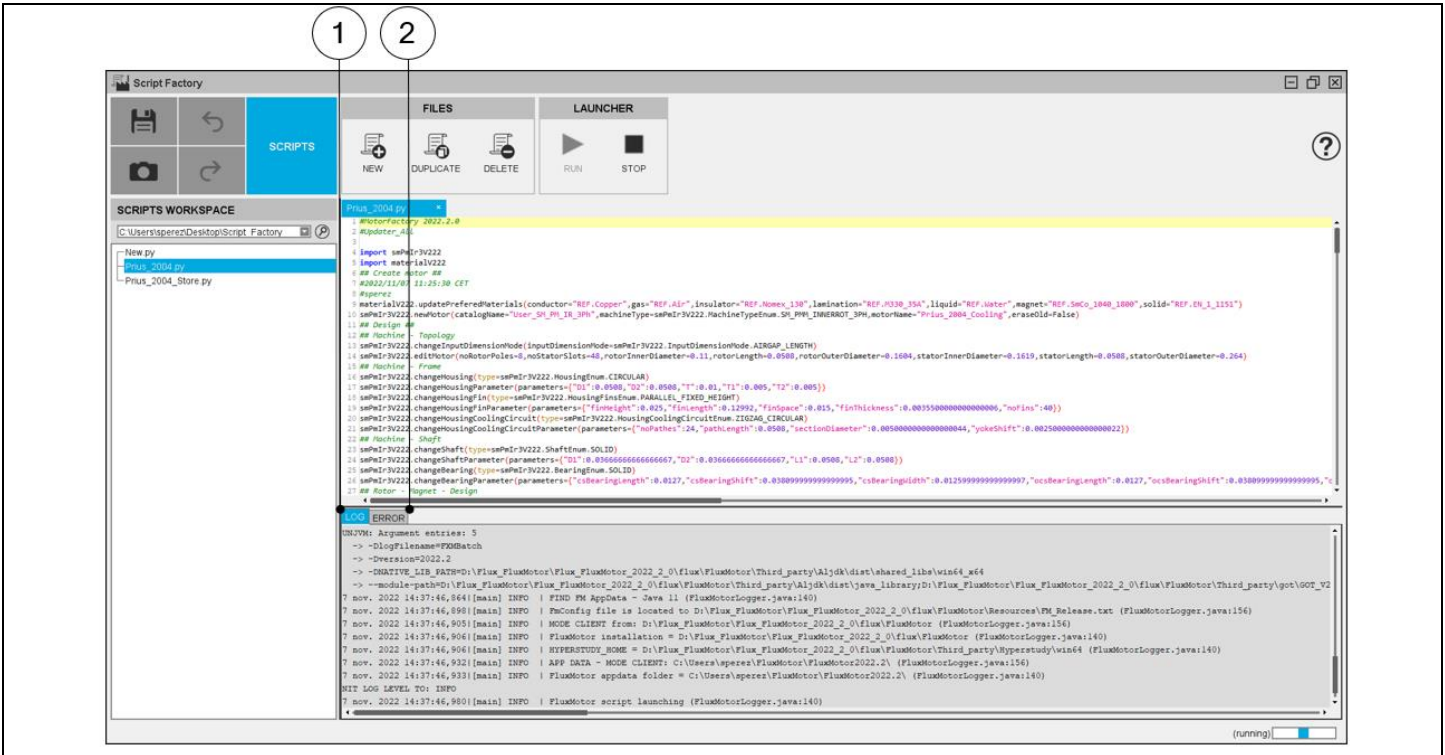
1
2

Script Factory

SCRIPTS

FILES
NEW
DUPLICATE
DELETE

LAUNCHER
RUN
STOP

?

SCRIPTS WORKSPACE
C:\Users\sperez\Desktop\Script_Factory
New.py
Prius_2004.py
Prius_2004_Store.py

Prius_2004.py ×

1 #MotorFactory 2022.2.0
2 #Updater_401
3
4 import smPmIr3V222
5 import materialV222
6 ## Create motor ##
7 #2022/11/07 11:25:30 CET
8 #sperez
9 materialV222.updatePreferedMaterials(conductor="REF.Copper",gas="REF.Air",insulator="REF.Nomex_130",lamination="REF.M330_35A",liquid="REF.Water",magnet="REF.SmCo_1040_1800",solid="REF.EN_1_1151")
10 smPmIr3V222.newMotor(catalogName="User_SM_PM_IR_3Ph",machineType=smPmIr3V222.MachineTypeEnum.SM_PMM_INNERROT_3PH,motorName="Prius_2004_Cooling",eraseOld=False)
11 ## Design ##
12 ## Machine - Topology
13 smPmIr3V222.changeInputDimensionMode(inputDimensionMode=smPmIr3V222.InputDimensionMode.AIRGAP_LENGTH)
14 smPmIr3V222.editMotor(noRotorPoles=8,noStatorSlots=48,rotorInnerDiameter=0.11,rotorLength=0.0508,rotorOuterDiameter=0.1604,statorInnerDiameter=0.1619,statorLength=0.0508,statorOuterDiameter=0.264)
15 ## Machine - Frame
16 smPmIr3V222.changeHousing(type=smPmIr3V222.HousingEnum.CIRCULAR)
17 smPmIr3V222.changeHousingParameter(parameters={"D1":0.0508,"D2":0.0508,"T":0.01,"T1":0.005,"T2":0.005})
18 smPmIr3V222.changeHousingFin(type=smPmIr3V222.HousingFinsEnum.PARALLEL_FIXED_HEIGHT)
19 smPmIr3V222.changeHousingFinParameter(parameters={"finHeight":0.025,"finLength":0.12992,"finSpace":0.015,"finThickness":0.0035500000000000006,"nofins":40})
20 smPmIr3V222.changeHousingCoolingCircuit(type=smPmIr3V222.HousingCoolingCircuitEnum.ZIGZAG_CIRCULAR)
21 smPmIr3V222.changeHousingCoolingCircuitParameter(parameters={"noPathes":24,"pathLength":0.0508,"sectionDiameter":0.0050000000000000044,"yokeShift":0.0025000000000000022})
22 ## Machine - Shaft
23 smPmIr3V222.changeShaft(type=smPmIr3V222.ShaftEnum.SOLID)
24 smPmIr3V222.changeShaftParameter(parameters={"D1":0.03666666666666667,"D2":0.03666666666666667,"L1":0.0508,"L2":0.0508})
25 smPmIr3V222.changeBearing(type=smPmIr3V222.BearingEnum.SOLID)
26 smPmIr3V222.changeBearingParameter(parameters={"csBearingLength":0.0127,"csBearingShift":0.038099999999999995,"csBearingWidth":0.012599999999999997,"ocsBearingLength":0.0127,"ocsBearingShift":0.038099999999999995,"c
27 ## Rotor - Magnet - Design

LOG ERROR

UNJVM: Argument entries: 5
-> -DlogFilename=FXMBatch
-> -Dversion=2022.2
-> -DNATIVE_LIB_PATH=D:\Flux_FluxMotor\Flux_FluxMotor_2022_2_0\flux\FluxMotor\Third_party\Aljdk\dist\shared_libs\win64_x64
-> --module-path=D:\Flux_FluxMotor\Flux_FluxMotor_2022_2_0\flux\FluxMotor\Third_party\Aljdk\dist\java_library;D:\Flux_FluxMotor\Flux_FluxMotor_2022_2_0\flux\FluxMotor\Third_party\got\GOT_V2
7 nov. 2022 14:37:46,864|[main] INFO | FIND FM AppData - Java 11 (FluxMotorLogger.java:140)
7 nov. 2022 14:37:46,898|[main] INFO | FmConfig file is located to D:\Flux_FluxMotor\Flux_FluxMotor_2022_2_0\flux\FluxMotor\Resources\FM_Release.txt (FluxMotorLogger.java:156)
7 nov. 2022 14:37:46,905|[main] INFO | MODE CLIENT from: D:\Flux_FluxMotor\Flux_FluxMotor_2022_2_0\flux\FluxMotor (FluxMotorLogger.java:156)
7 nov. 2022 14:37:46,906|[main] INFO | FluxMotor installation = D:\Flux_FluxMotor\Flux_FluxMotor_2022_2_0\flux\FluxMotor (FluxMotorLogger.java:140)
7 nov. 2022 14:37:46,906|[main] INFO | HYPERSTUDY_HOME = D:\Flux_FluxMotor\Flux_FluxMotor_2022_2_0\flux\FluxMotor\Third_party\Hyperstudy\win64 (FluxMotorLogger.java:140)
7 nov. 2022 14:37:46,932|[main] INFO | APP DATA - MODE CLIENT: C:\Users\sperez\FluxMotor\FluxMotor2022.2\ (FluxMotorLogger.java:156)
7 nov. 2022 14:37:46,933|[main] INFO | FluxMotor appdata folder = C:\Users\sperez\FluxMotor\FluxMotor2022.2\ (FluxMotorLogger.java:140)
NIT LOG LEVEL TO: INFO
7 nov. 2022 14:37:46,980|[main] INFO | FluxMotor script launching (FluxMotorLogger.java:140)

(running)